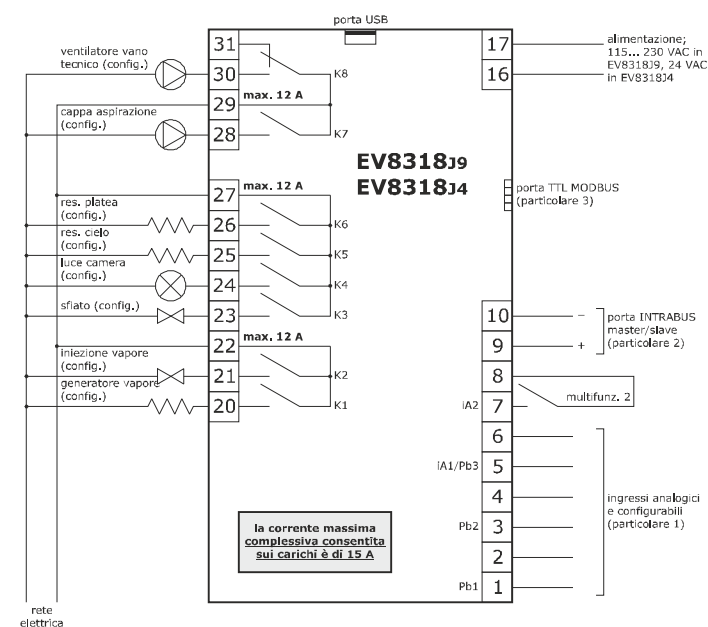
porta USB

ventilatore vano tecnico (config.)

31

30

K8

max. 12 A

cappa aspirazione (config.)

29

28

K7

17

16

alimentazione; 115... 230 VAC in EV8318J9, 24 VAC in EV8318J4

EV8318J9
EV8318J4

porta TTL MODBUS (particolare 3)

max. 12 A

27

res. platea (config.)

26

K6

res. cielo (config.)

25

K5

luce camera (config.)

24

K4

sfiato (config.)

23

K3

max. 12 A

22

iniezione vapore (config.)

21

K2

generatore vapore (config.)

20

K1

10

9

–

+

porta INTRABUS master/slave (particolare 2)

8

IA2

7

multifunz. 2

6

IA1/Pb3

5

4

Pb2

3

2

Pb1

1

ingressi analogici e configurabili (particolare 1)

la corrente massima complessiva consentita sui carichi è di 15 A

rete elettrica